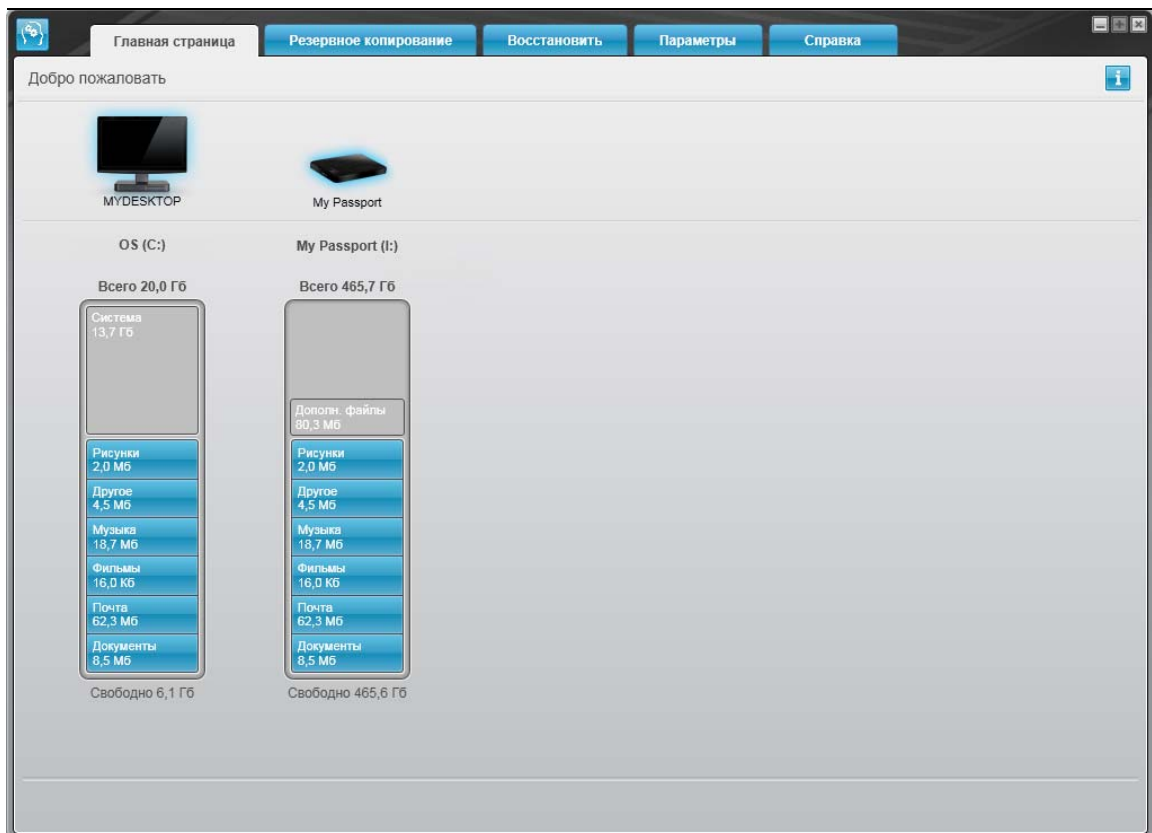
Главная страница | Резервное копирование | Восстановить | Параметры | Справка

Добро пожаловать

MYDESKTOP

My Passport

OS (C:)

Всего 20,0 Гб

Система
13,7 Гб

Рисунки
2,0 Мб

Другое
4,5 Мб

Музыка
18,7 Мб

Фильмы
16,0 Кб

Почта
62,3 Мб

Документы
8,5 Мб

Свободно 6,1 Гб

My Passport (I:)

Всего 465,7 Гб

Дополн. файлы
80,3 Мб

Рисунки
2,0 Мб

Другое
4,5 Мб

Музыка
18,7 Мб

Фильмы
16,0 Кб

Почта
62,3 Мб

Документы
8,5 Мб

Свободно 465,6 Гб